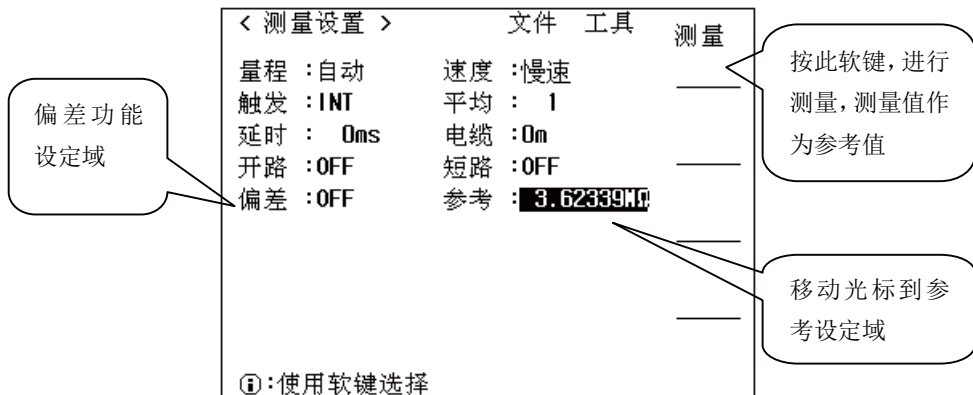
< 测量设置 >　　文件　工具

测量

按此软键，进行测量，测量值作为参考值

偏差功能设定域

量程 :自动　　速度 :慢速
触发 :INT　　平均 : 1
延时 : 0ms　　电缆 :0m
开路 :OFF　　短路 :OFF
偏差 :OFF　　参考 : 3.62339MΩ

移动光标到参考设定域

ⓘ:使用软键选择